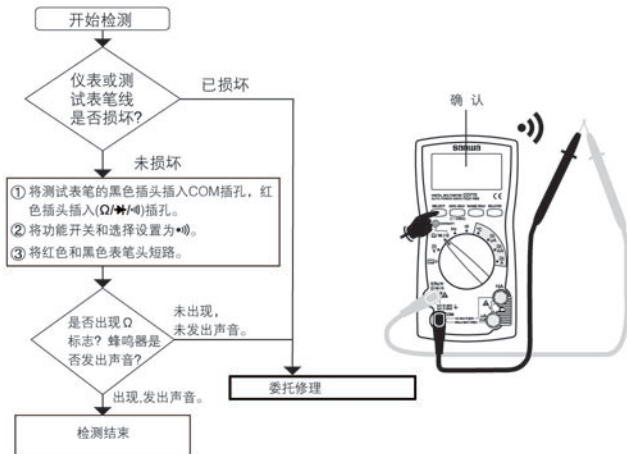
开始检测

仪表或测试表笔线是否损坏?

已损坏

未损坏

① 将测试表笔的黑色插头插入COM插孔，红色插头插入(Ω/⊣⊢/•)))插孔。
② 将功能开关和选择设置为•))。
③ 将红色和黑色表笔头短路。

是否出现Ω标志？蜂鸣器是否发出声音。

未出现，未发出声音。

委托修理

出现,发出声音。

检测结束

确 认

•))

sanwa